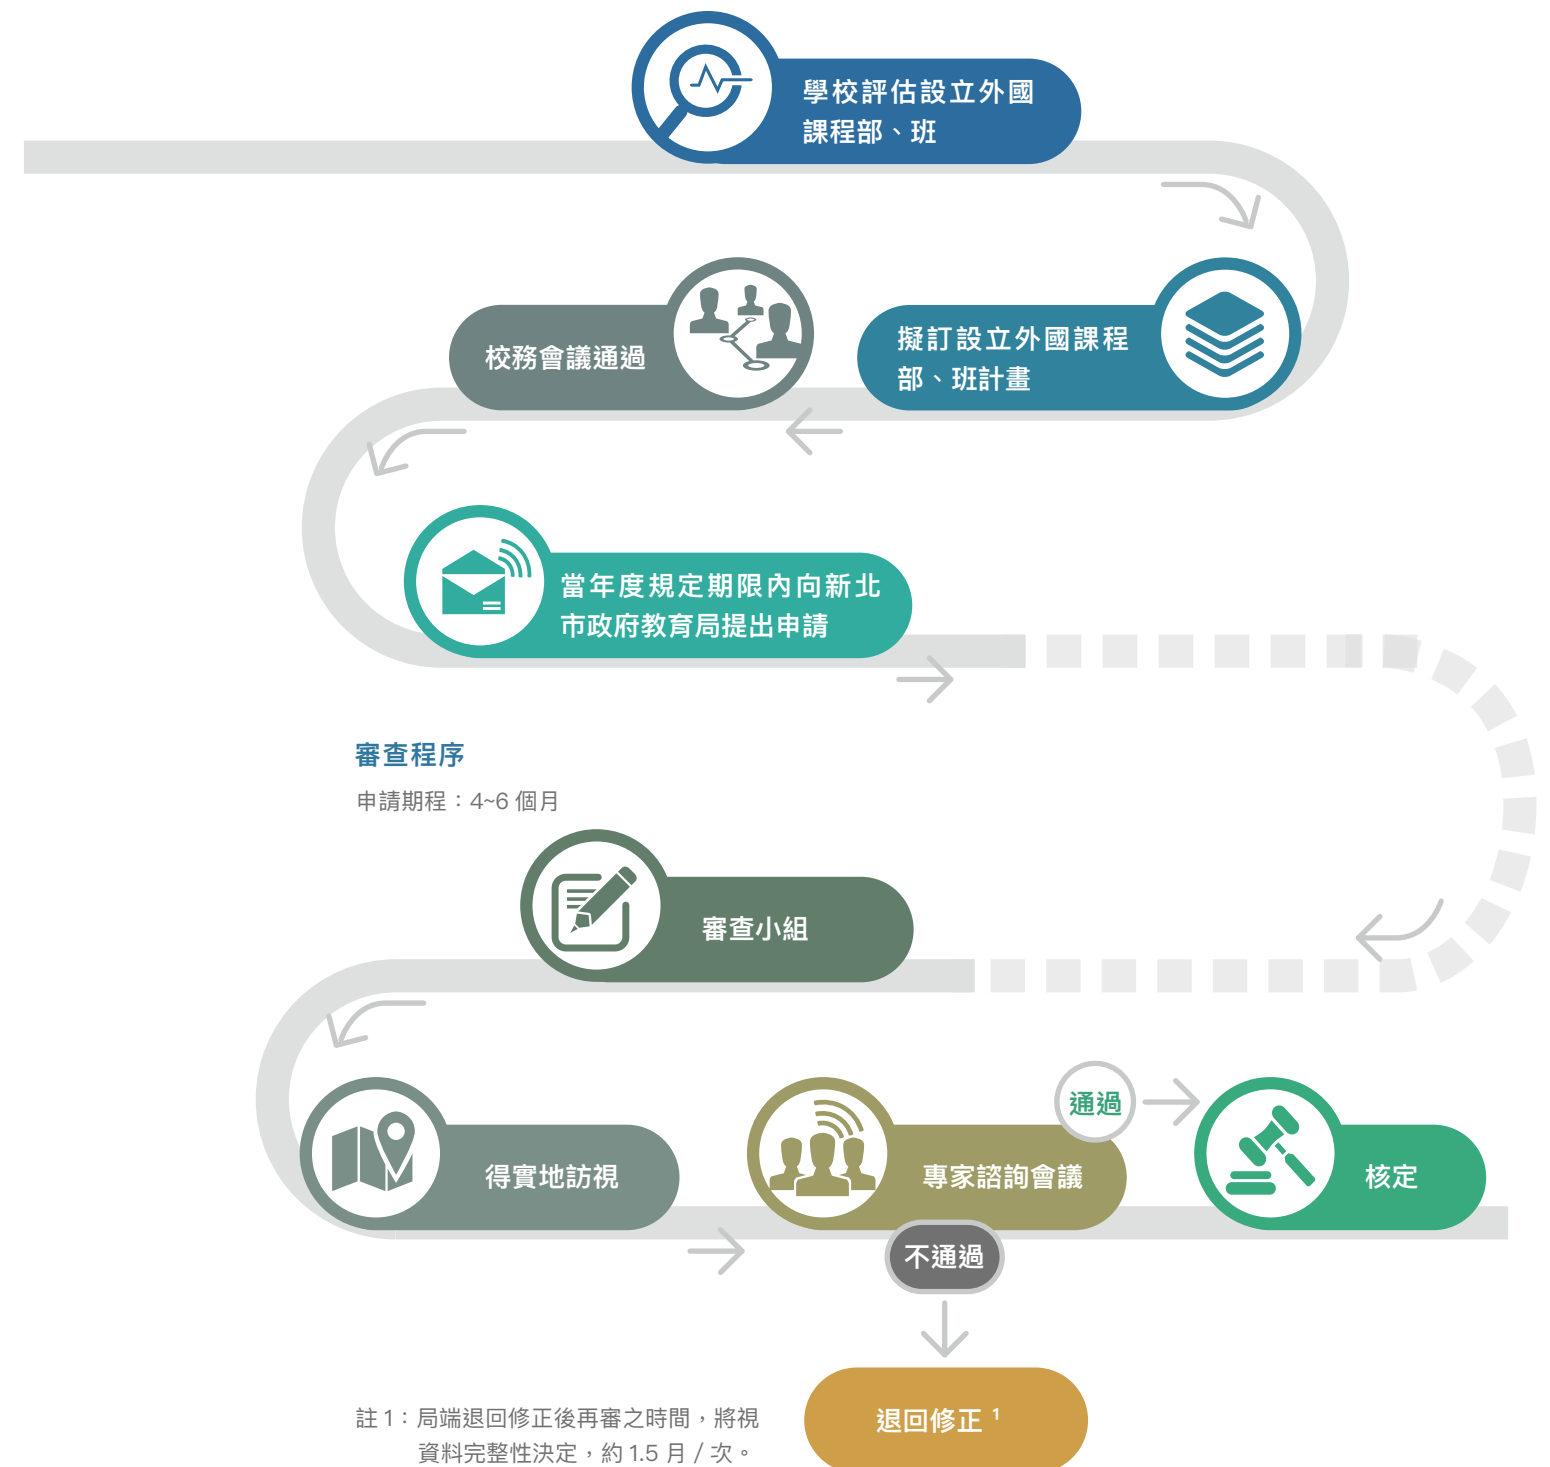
學校評估設立外國課程部、班

擬訂設立外國課程部、班計畫

校務會議通過

當年度規定期限內向新北市政府教育局提出申請

審查程序

申請期程：4~6 個月

審查小組

得實地訪視

專家諮詢會議

通過

核定

不通過

退回修正 $^1$

註 1：局端退回修正後再審之時間，將視資料完整性決定，約 1.5 月 / 次。